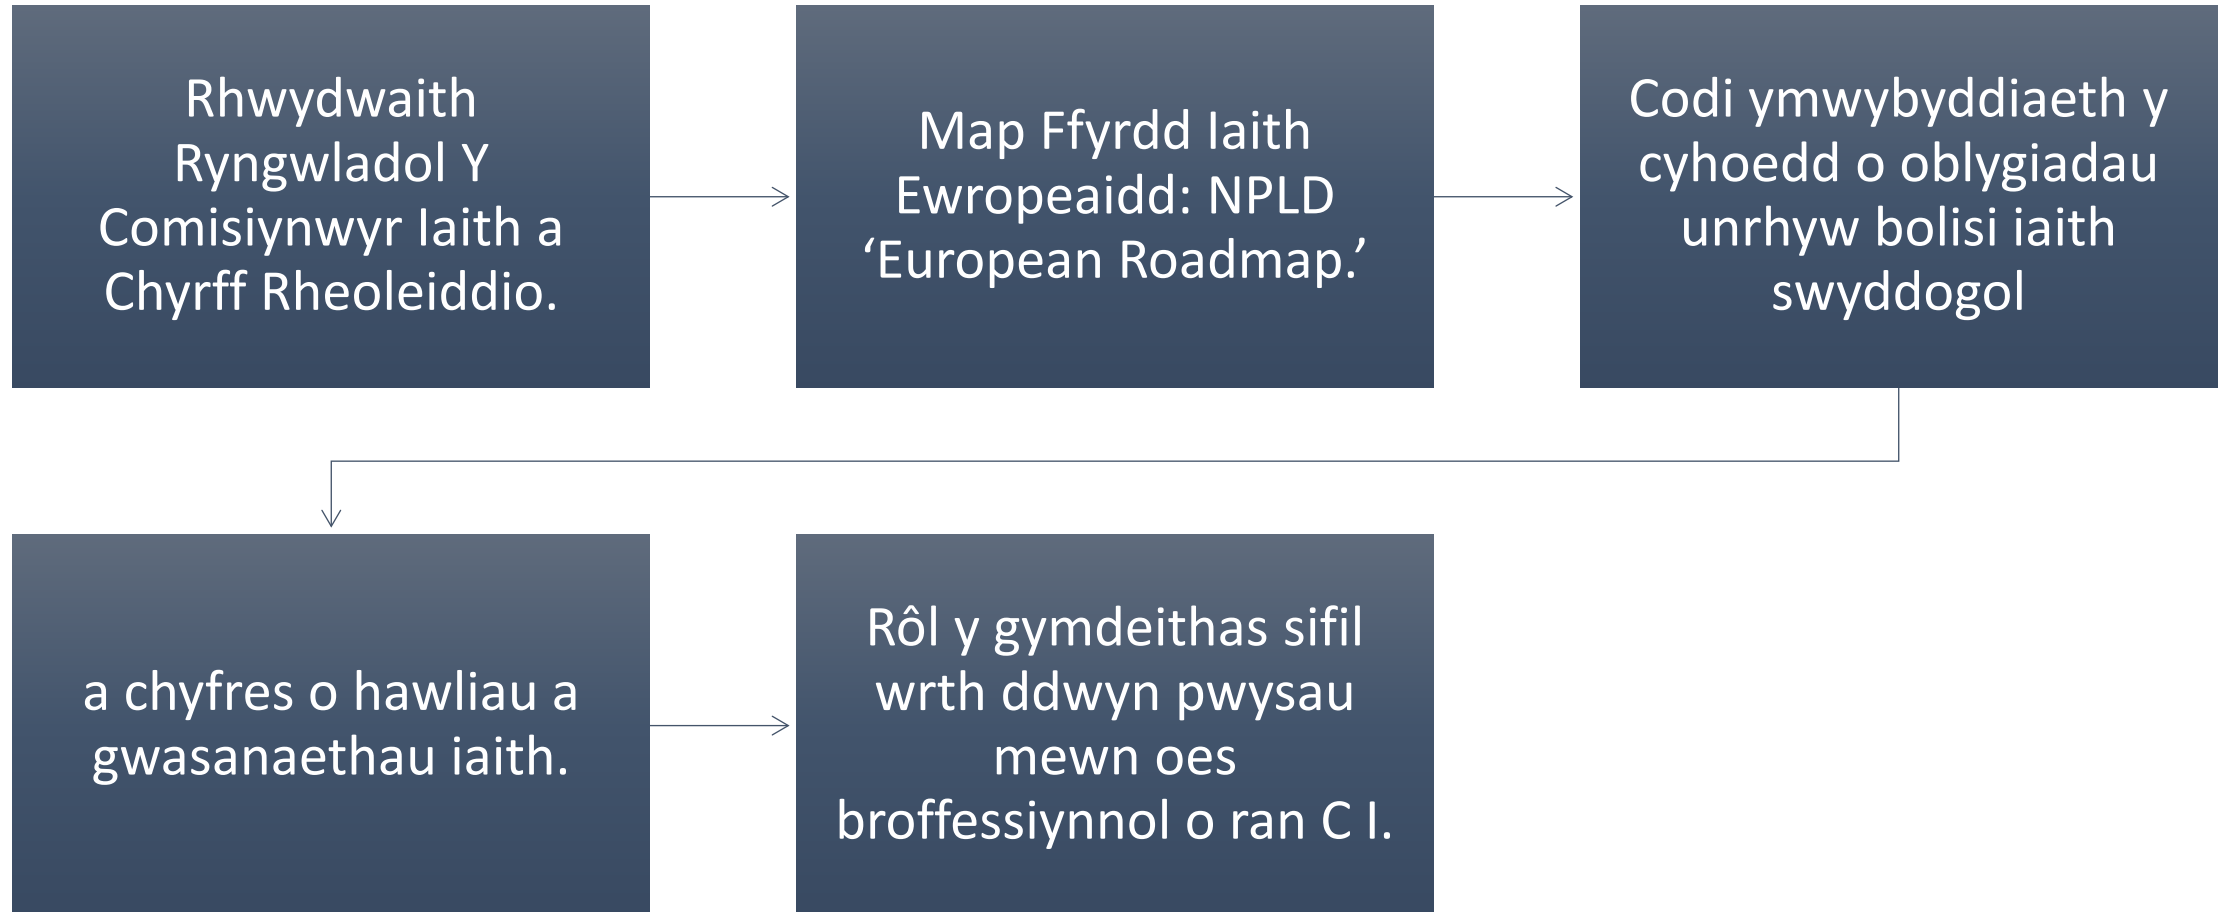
Rhwydwaith Ryngwladol Y Comisiynwyr Iaith a Chyrff Rheoleiddio.

Map Ffyrdd Iaith Ewropeaidd: NPLD ‘European Roadmap.’

Codi ymwybyddiaeth y cyhoedd o oblygiadau unrhyw bolisi iaith swyddogol

a chyfres o hawliau a gwasanaethau iaith.

Rôl y gymdeithas sifil wrth ddwyn pwysau mewn oes broffessiynnol o ran C I.